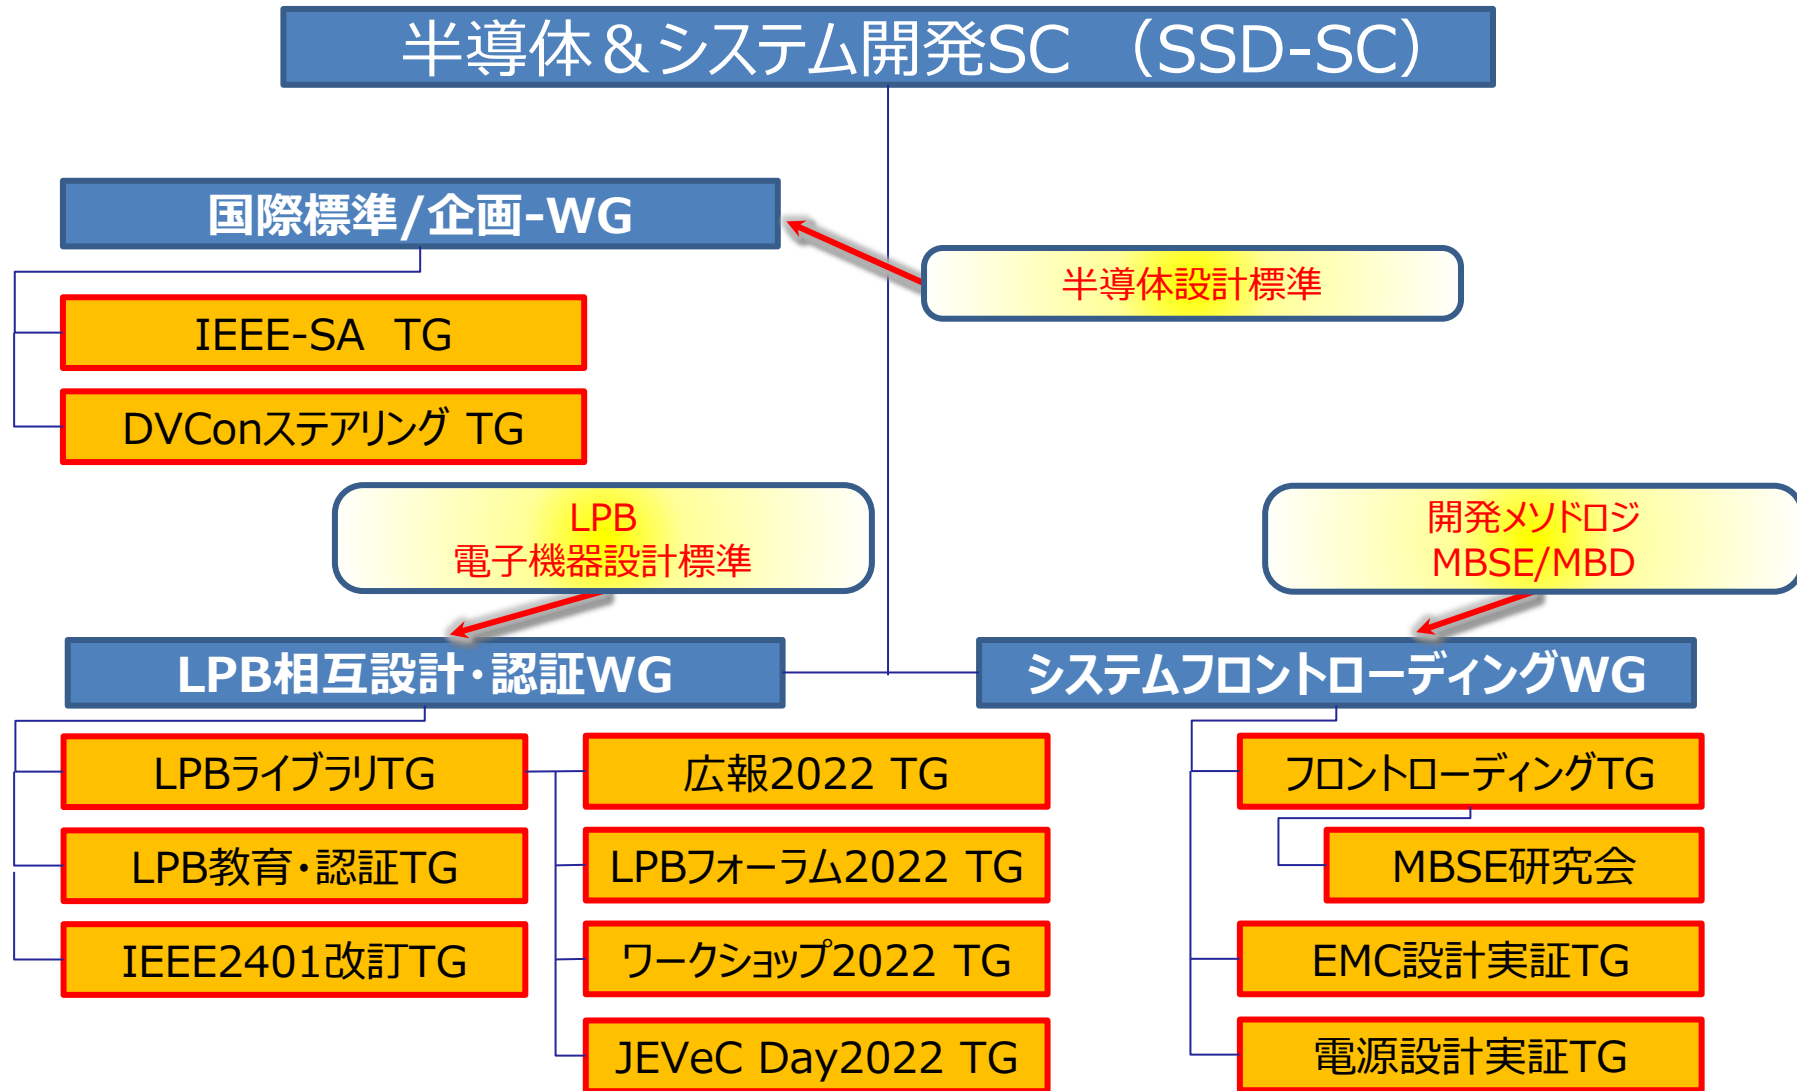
半導体＆システム開発SC （SSD-SC）

国際標準/企画-WG

半導体設計標準

IEEE-SA TG

DVConステアリング TG

LPB
電子機器設計標準

開発メソドロジ
MBSE/MBD

LPB相互設計・認証WG

システムフロントローディングWG

LPBライブラリTG

広報2022 TG

フロントローディングTG

LPB教育・認証TG

LPBフォーラム2022 TG

MBSE研究会

IEEE2401改訂TG

ワークショップ2022 TG

EMC設計実証TG

JEVeC Day2022 TG

電源設計実証TG